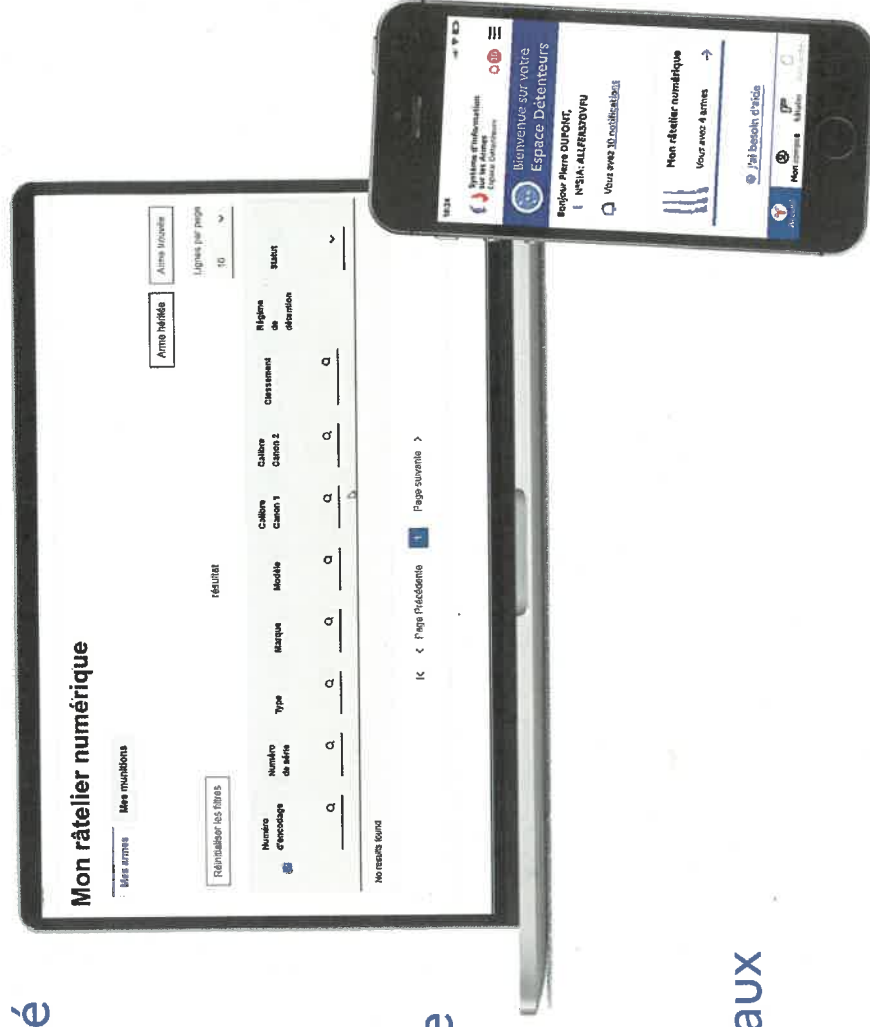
Mon râtelier numérique

Mes armes Mes munitions

Réinitialiser les filtres

Arme héritée

Arme trouvée

Lignes par page 10

| Numéro d'encodage | Numéro de série | Type | Marque | Modèle | Calibre Canon 1 | Calibre Canon 2 | Classement | Régime de détention | Statut |
|---|---|---|---|---|---|---|---|---|---|

résultat

No results found

Page Précédente 1 Page suivante

Système d'information sur les Armes Espace Détenteurs

Bienvenue sur votre Espace Détenteurs

Bonjour Pierre DUPONT,

N°SIA: ALLFERS7OVFU

Vous avez 10 notifications

Mon râtelier numérique

Vous avez 4 armes

J'ai besoin d'aide

Accueil Mon compte Menu

é

e

aux